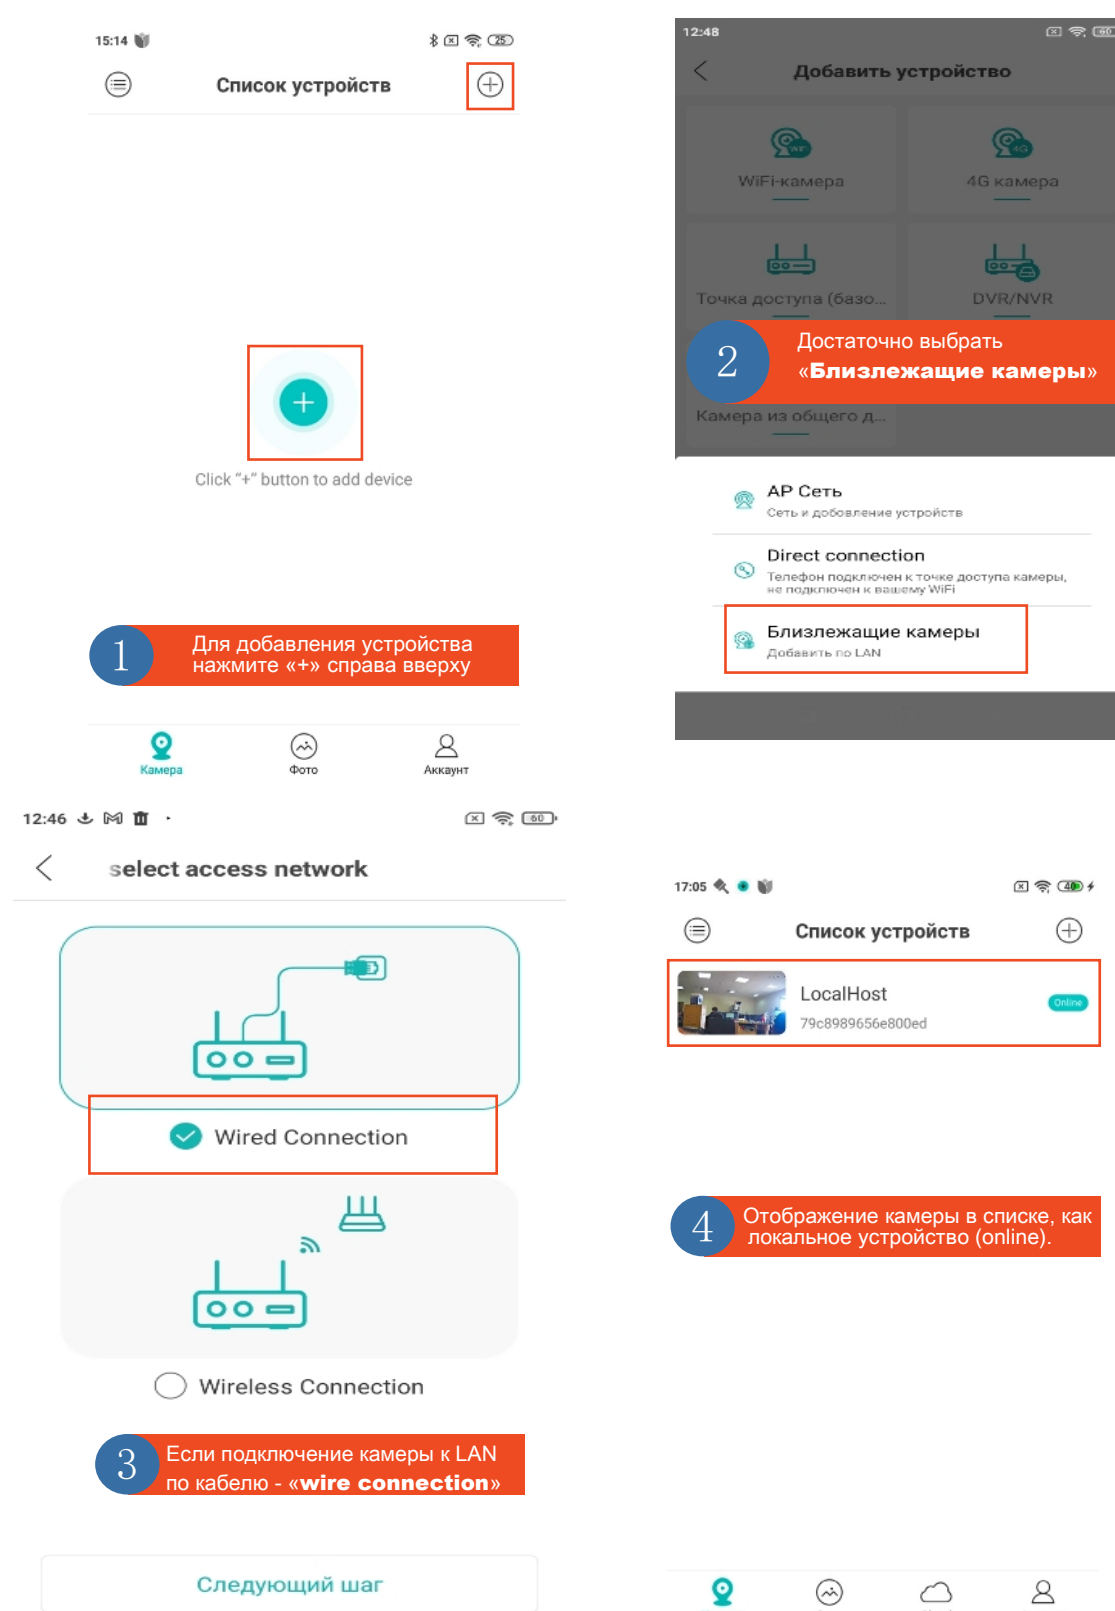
15:14

Список устройств

Click "+" button to add device

1 Для добавления устройства нажмите «+» справа вверху

Камера
Фото
Аккаунт

12:48

Добавить устройство

WiFi-камера
4G камера
Точка доступа (базо...
DVR/NVR

2 Достаточно выбрать «Близлежащие камеры»

Камера из общего д...

AP Сеть
Сеть и добавление устройств

Direct connection
Телефон подключен к точке доступа камеры, не подключен к вашему WiFi

Близлежащие камеры
Добавить по LAN

12:46

select access network

Wired Connection

Wireless Connection

3 Если подключение камеры к LAN по кабелю - «wire connection»

Следующий шаг

17:05

Список устройств

LocalHost
79c8989656e800ed
Online

4 Отображение камеры в списке, как локальное устройство (online).